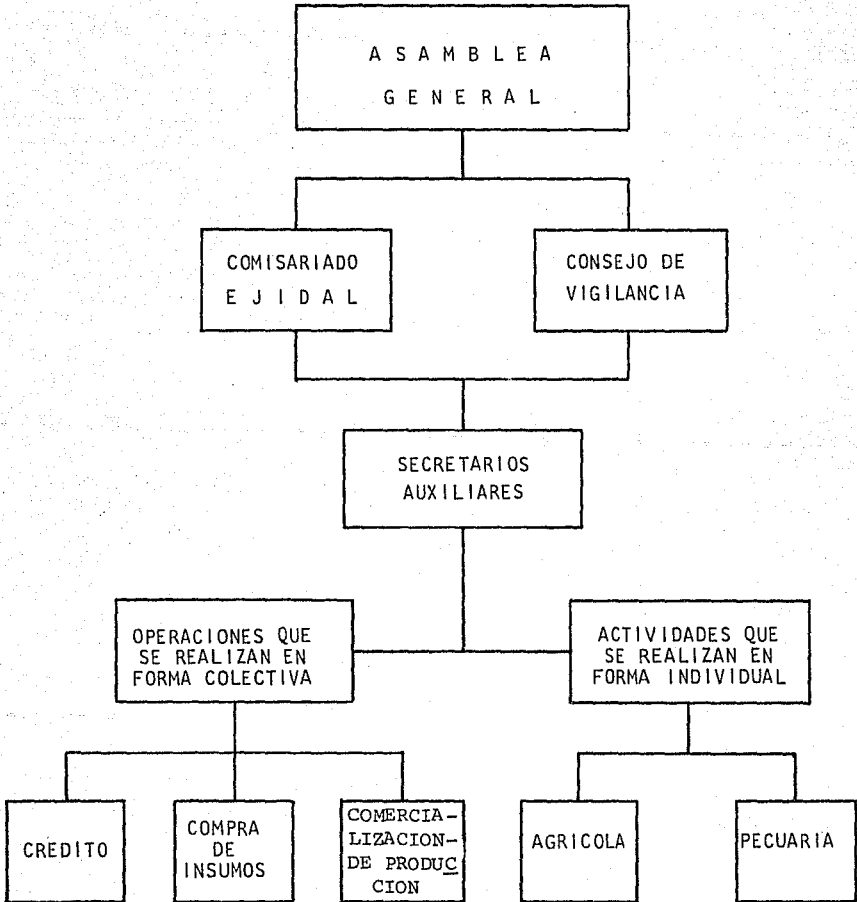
A S A M B L E A
G E N E R A L

COMISARIADO
E J I D A L

CONSEJO DE
VIGILANCIA

SECRETARIOS
AUXILIARES

OPERACIONES QUE SE REALIZAN EN FORMA COLECTIVA

ACTIVIDADES QUE SE REALIZAN EN FORMA INDIVIDUAL

CREDITO

COMPRA DE INSUMOS

COMERCIALIZACION- DE PRODUCCION

AGRICOLA

PECUARIA